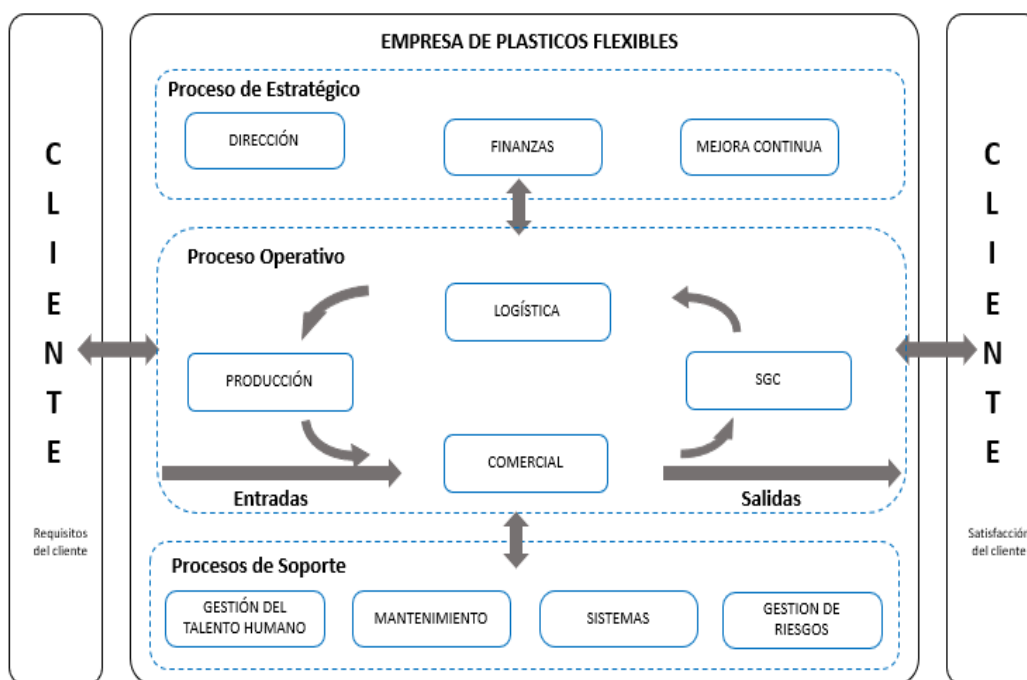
C
L
I
E
N
T
E

Requisitos del cliente

EMPRESA DE PLASTICOS FLEXIBLES

Proceso de Estratégico

DIRECCIÓN

FINANZAS

MEJORA CONTINUA

Proceso Operativo

LOGÍSTICA

PRODUCCIÓN

SGC

COMERCIAL

Entradas

Salidas

Procesos de Soporte

GESTIÓN DEL TALENTO HUMANO

MANTENIMIENTO

SISTEMAS

GESTION DE RIESGOS

C
L
I
E
N
T
E

Satisfacción del cliente